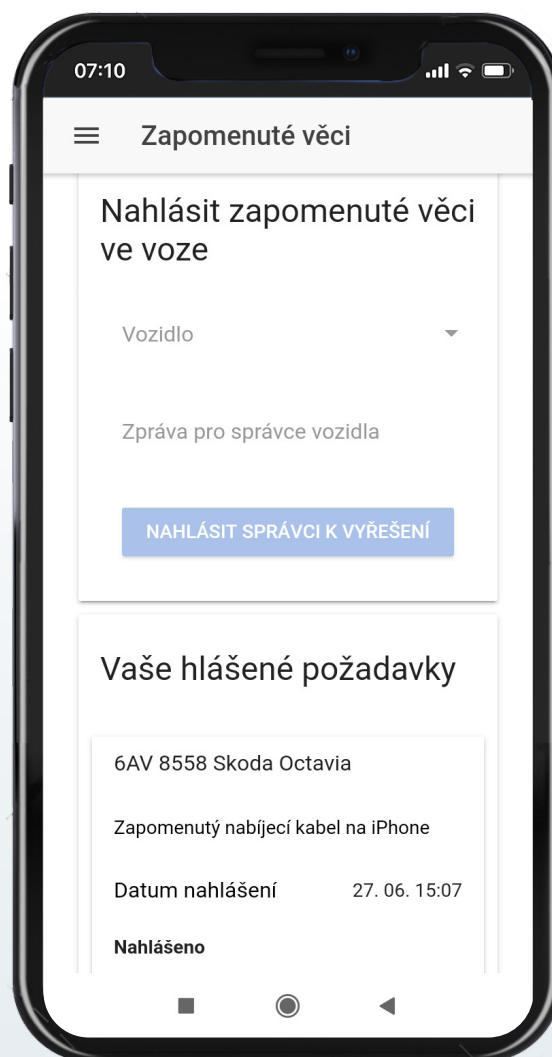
07:10

Zapomenuté věci

Nahlásit zapomenuté věci ve voze

Vozidlo

Zpráva pro správce vozidla

NAHLÁSIT SPRÁVCI K VYŘEŠENÍ

Vaše hlášené požadavky

6AV 8558 Skoda Octavia

Zapomenutý nabíjecí kabel na iPhone

Datum nahlášení 27. 06. 15:07

Nahlášeno